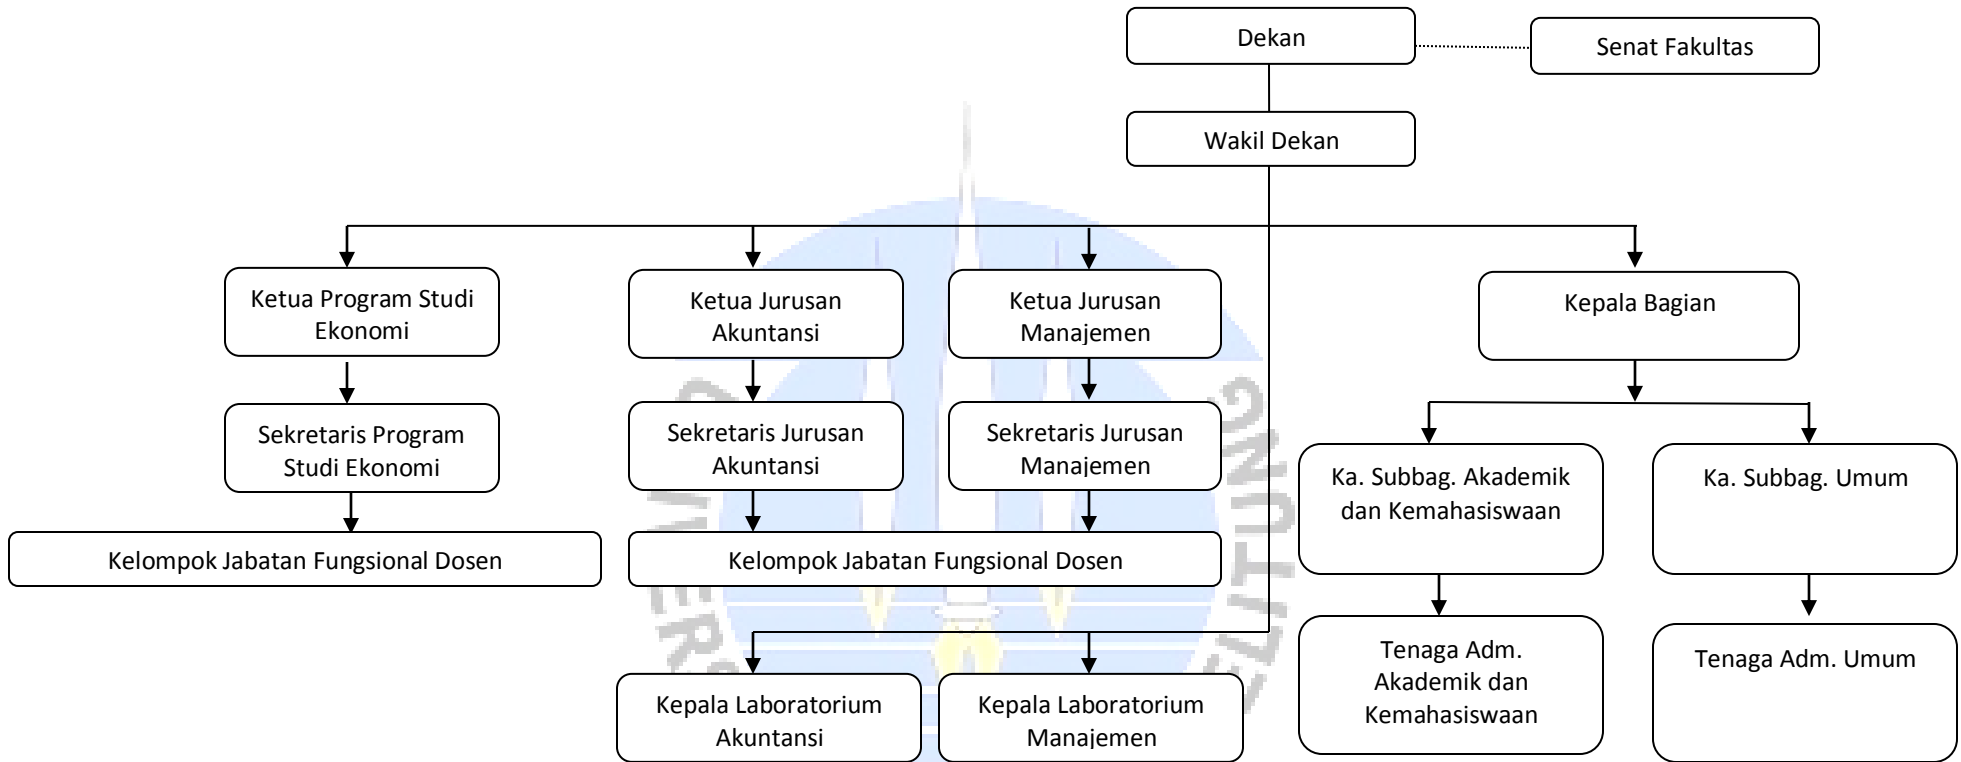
Dekan

Senat Fakultas

Wakil Dekan

Ketua Program Studi Ekonomi

Ketua Jurusan Akuntansi

Ketua Jurusan Manajemen

Kepala Bagian

Sekretaris Program Studi Ekonomi

Sekretaris Jurusan Akuntansi

Sekretaris Jurusan Manajemen

Ka. Subbag. Akademik dan Kemahasiswaan

Ka. Subbag. Umum

Kelompok Jabatan Fungsional Dosen

Kelompok Jabatan Fungsional Dosen

Tenaga Adm. Akademik dan Kemahasiswaan

Tenaga Adm. Umum

Kepala Laboratorium Akuntansi

Kepala Laboratorium Manajemen